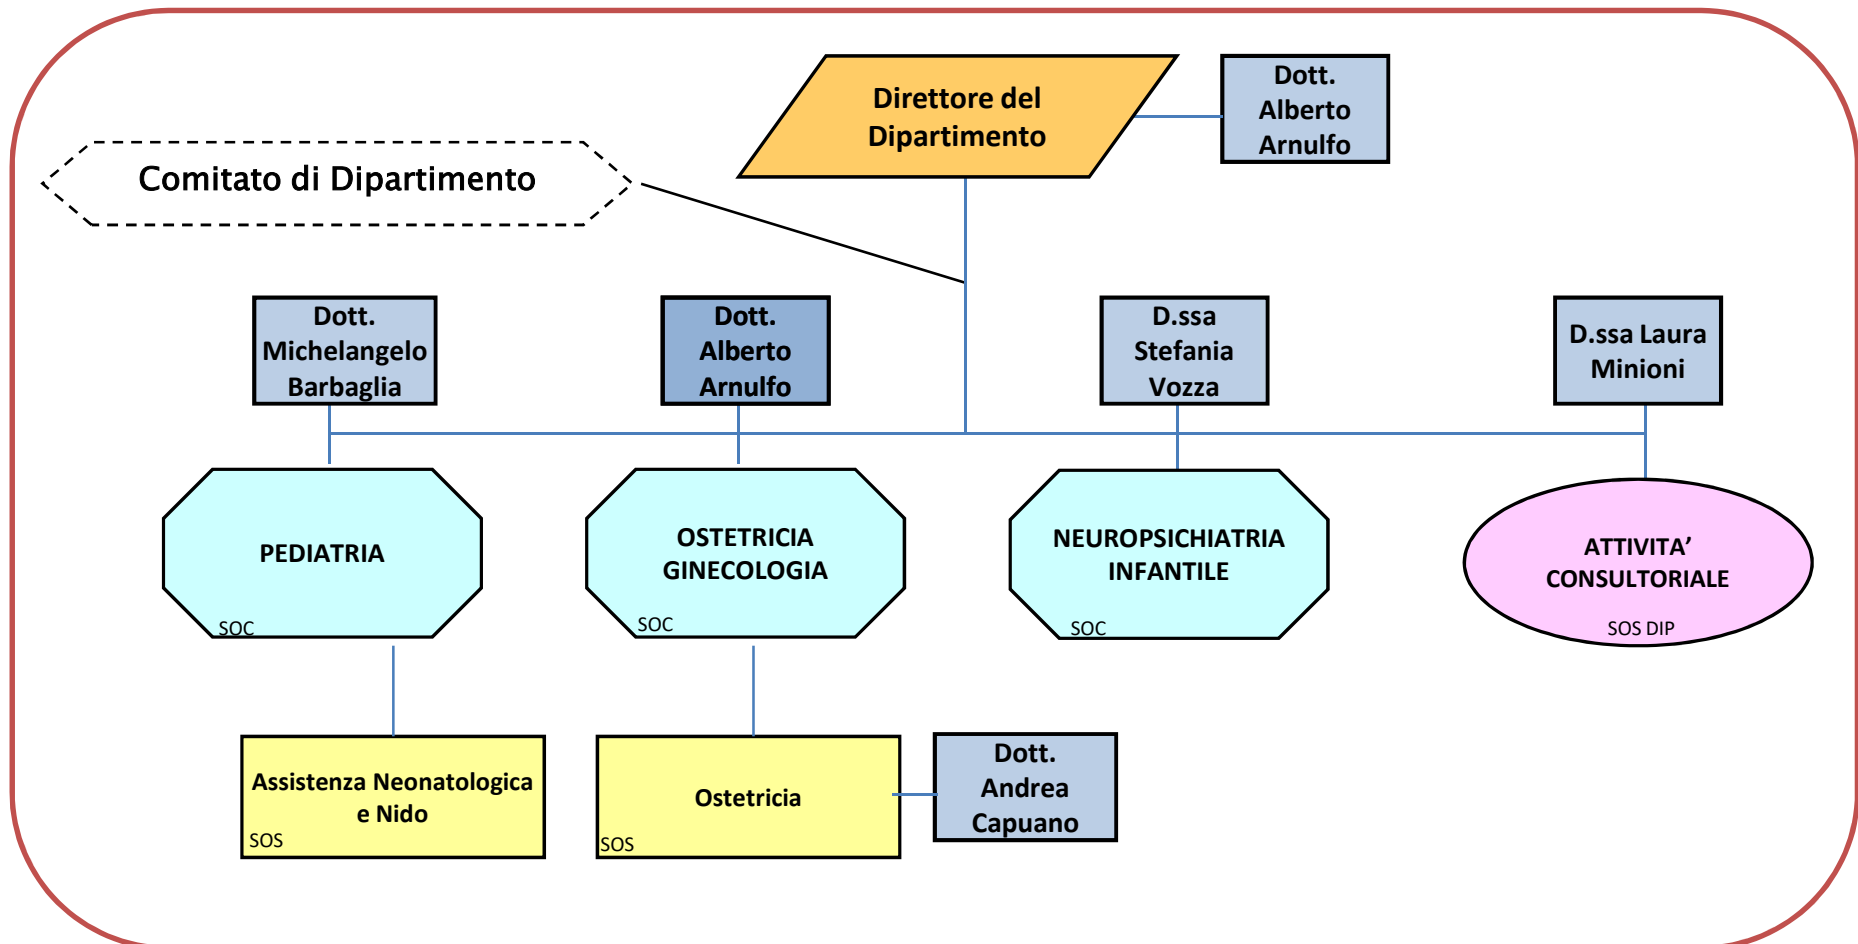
Direttore del Dipartimento

Dott. Alberto Arnulfo

Comitato di Dipartimento

Dott. Michelangelo Barbaglia

Dott. Alberto Arnulfo

D.ssa Stefania Vozza

D.ssa Laura Minioni

PEDIATRIA
SOC

OSTETRICIA GINECOLOGIA
SOC

NEUROPSICHIATRIA INFANTILE
SOC

ATTIVITA' CONSULTORIALE
SOS DIP

Assistenza Neonatologica e Nido
SOS

Ostetricia
SOS

Dott. Andrea Capuano